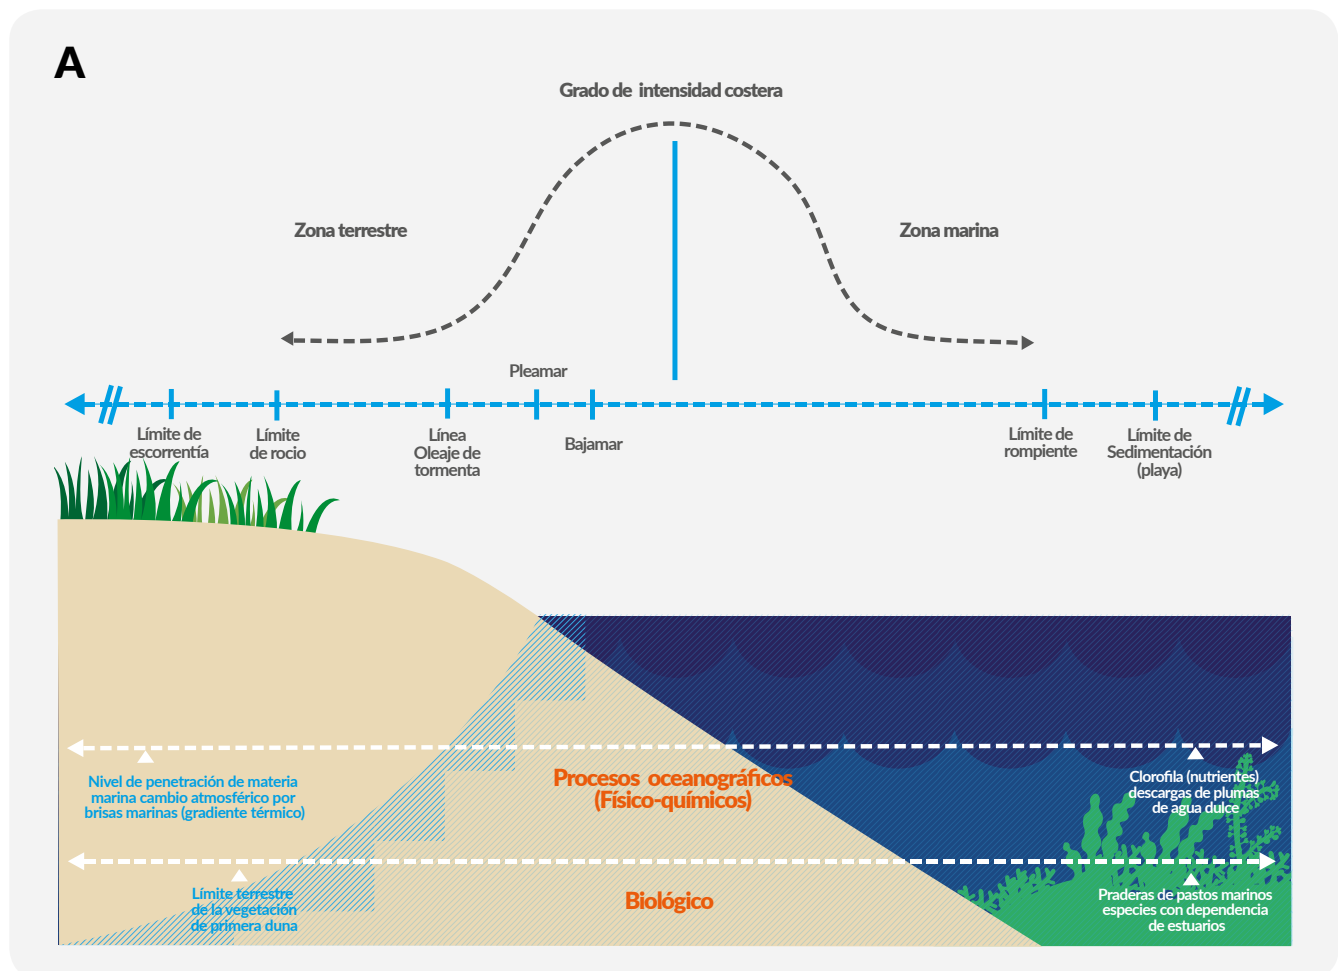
A

Grado de intensidad costera

Zona terrestre

Zona marina

Pleamar

Límite de escorrentía

Límite de rocio

Línea Oleaje de tormenta

Bajamar

Límite de rompiente

Límite de Sedimentación (playa)

Nivel de penetración de materia marina cambio atmosférico por brisas marinas (gradiente térmico)

Procesos oceanográficos (Físico-químicos)

Clorofila (nutrientes) descargas de plumas de agua dulce

Límite terrestre de la vegetación de primera duna

Biológico

Praderas de pastos marinos especies con dependencia de estuarios